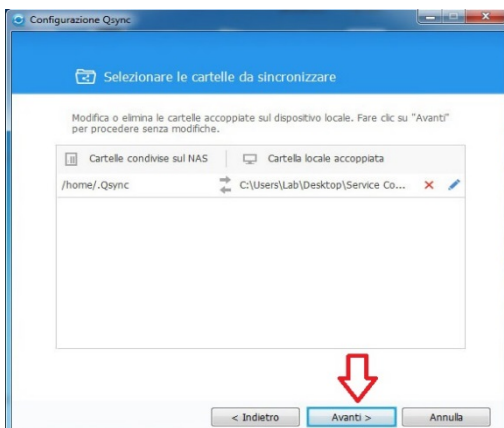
Configurazione Qsync

Selezionare le cartelle da sincronizzare

Modifica o elimina le cartelle accoppiate sul dispositivo locale. Fare clic su "Avanti" per procedere senza modifiche.

| Cartelle condivise sul NAS | Cartella locale accoppiata |
|---|---|
| /home/.Qsync | C:\Users\Lab\Desktop\Service Co... |

< Indietro
Avanti >
Annulla